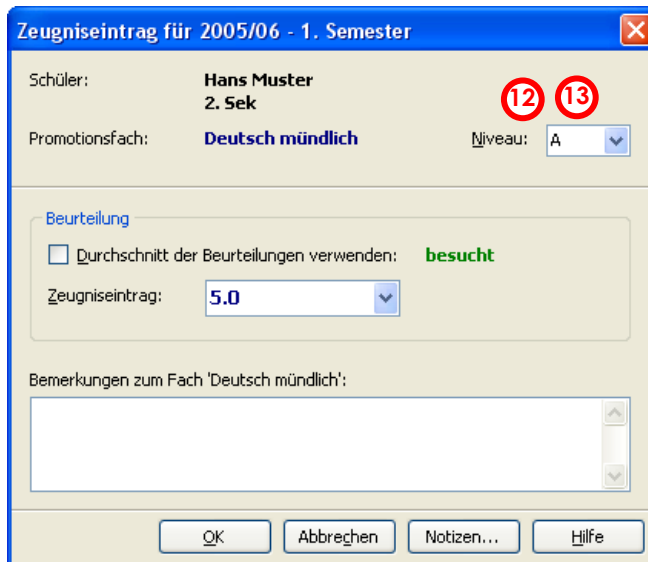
Zeugniseintrag für 2005/06 - 1. Semester

Schüler: Hans Muster
2. Sek

12 13

Promotionsfach: Deutsch mündlich

Niveau: A

Beurteilung

Durchschnitt der Beurteilungen verwenden: besucht

Zeugniseintrag: 5.0

Bemerkungen zum Fach 'Deutsch mündlich':

OK Abbrechen Notizen... Hilfe